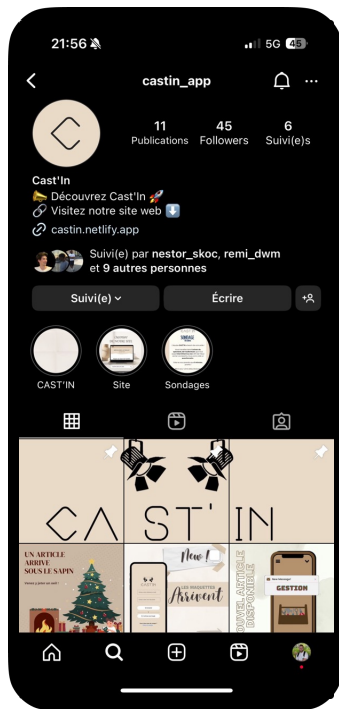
21:56
5G 45

castin_app

11 Publications
45 Followers
6 Suivi(e)s

Cast'In
📯 Découvrez Cast'In 🚀
🔗 Visitez notre site web ⬇️
castin.netlify.app

Suivi(e) par nestor_skoc, remi_dwm et 9 autres personnes

Suivi(e)
Écrire

CAST'IN
Site
Sondages

CA ST' IN

UN ARTICLE ARRIVE SOUS LE SAPIN

New !
LES MAQUETTES Arrivent

NOUVEL ARTICLE DISPONIBLE
GESTION